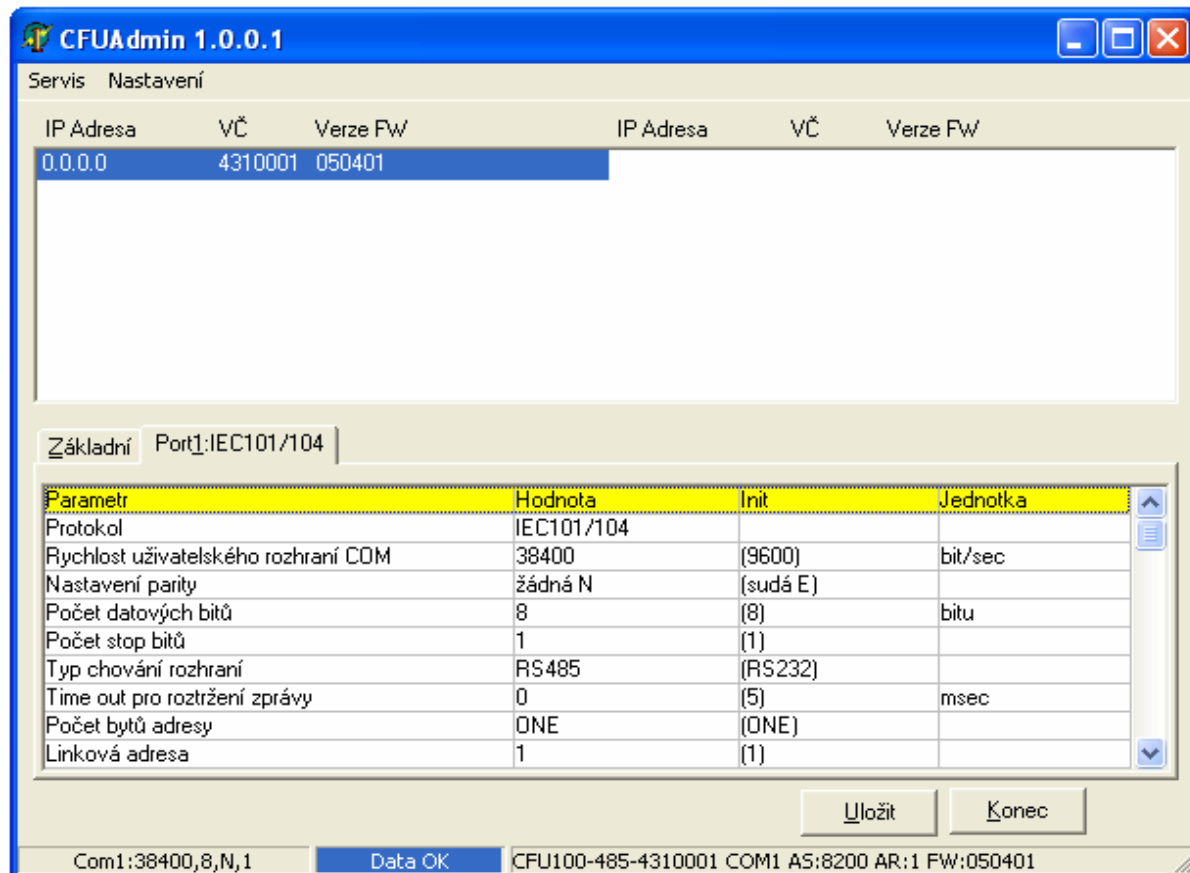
CFUAdmin 1.0.0.1

Servis Nastavení

| IP Adresa | VČ | Verze FW | IP Adresa | VČ | Verze FW |
|---|---|---|---|---|---|
| 0.0.0.0 | 4310001 | 050401 | | | |

Základní Port1:IEC101/104

| Parametr | Hodnota | Init | Jednotka |
|---|---|---|---|
| Protokol | IEC101/104 | | |
| Rychlost uživatelského rozhraní COM | 38400 | (9600) | bit/sec |
| Nastavení parity | žádná N | (sudá E) | |
| Počet datových bitů | 8 | (8) | bitu |
| Počet stop bitů | 1 | (1) | |
| Typ chování rozhraní | RS485 | (RS232) | |
| Time out pro roztržení zprávy | 0 | (5) | msec |
| Počet bytů adresy | ONE | (ONE) | |
| Linková adresa | 1 | (1) | |

Uložit Konec

Com1:38400,8,N,1 Data OK CFU100-485-4310001 COM1 AS:8200 AR:1 FW:050401